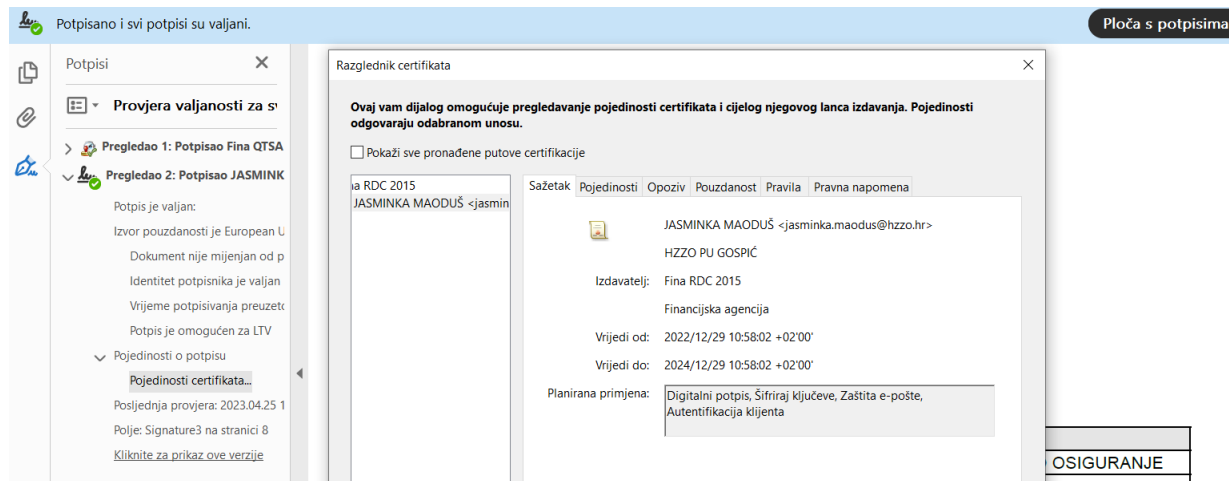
Potpisano i svi potpisi su valjani.

Ploča s potpisima

Potpisi

Provjera valjanosti za sv

Pregledao 1: Potpisao Fina QTSA

Pregledao 2: Potpisao JASMINK

Potpis je valjan:

Izvor pouzdanosti je European U

Dokument nije mijenjan od p

Identitet potpisnika je valjan

Vrijeme potpisivanja preuzet

Potpis je omogućen za LTV

Pojedinosti o potpisu

Pojedinosti certifikata...

Posljednja provjera: 2023.04.25 1

Polje: Signature3 na stranici 8

Kliknite za prikaz ove verzije

Razglednik certifikata

Ovaj vam dijalog omogućuje pregledavanje pojedinosti certifikata i cijelog njegovog lanca izdavanja. Pojedinosti odgovaraju odabranom unosu.

Pokaži sve pronađene putove certifikacije

a RDC 2015

JASMINKA MAODUŠ <jasmin

Sažetak | Pojedinosti | Opoziv | Pouzdanost | Pravila | Pravna napomena

JASMINKA MAODUŠ <jasminka.maodus@hzzo.hr>

HZZO PU GOSPIĆ

Izdavatelj: Fina RDC 2015

Financijska agencija

Vrijedi od: 2022/12/29 10:58:02 +02'00'

Vrijedi do: 2024/12/29 10:58:02 +02'00'

Planirana primjena: Digitalni potpis, Šifriraj ključeve, Zaštita e-pošte, Autentifikacija klijenta

OSIGURANJE